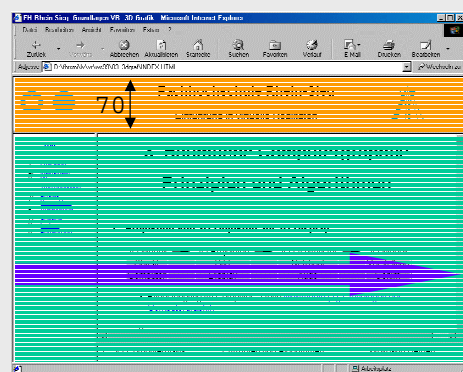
FH Rhein Sieg Grundlagen VR 3D Grafik - Microsoft Internet Explorer

Datei Bearbeiten Ansicht Favoriten Extras ?

Zurück Vorwärts Abbrechen Aktualisieren Startseite Suchen Favoriten Verlauf E-Mail Drucken Bearbeiten

Adresse D:\fhrsm\Vorlesung\INDEX.HTML Wechseln zu

70

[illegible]

Arbeitsplatz